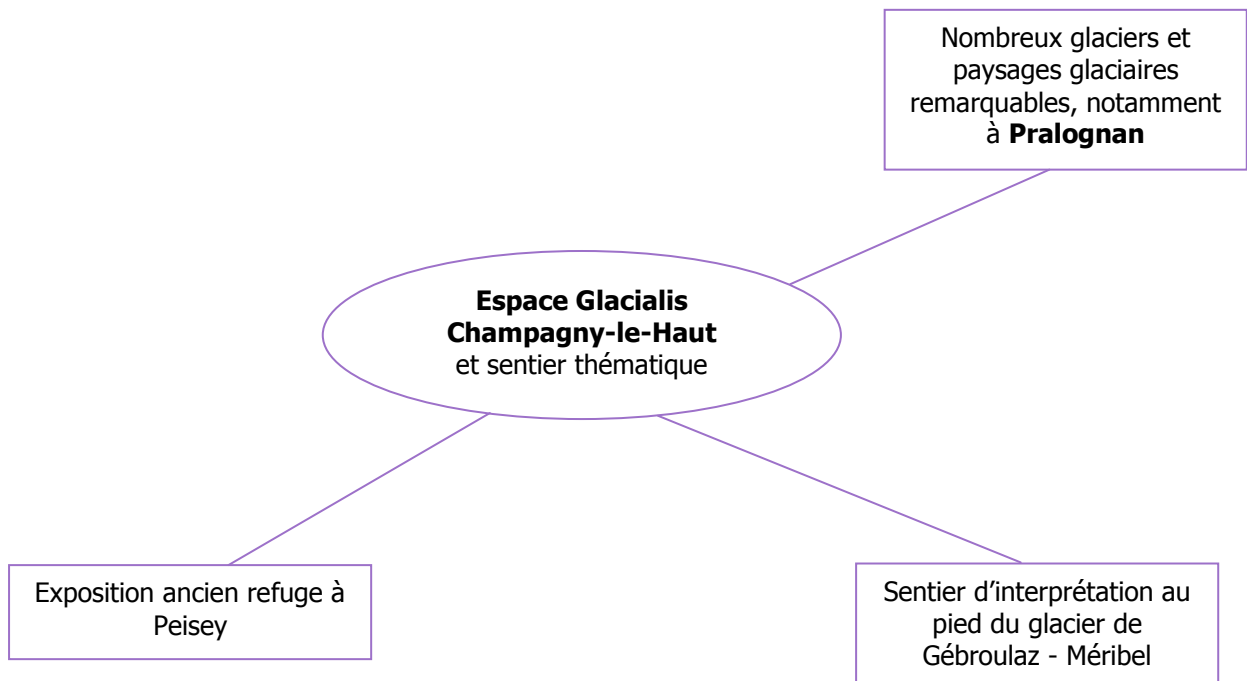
Nombreux glaciers et paysages glaciaires remarquables, notamment à **Pralognan**

**Espace Glacialis Champagny-le-Haut**
et sentier thématique

Exposition ancien refuge à Peisey

Sentier d’interprétation au pied du glacier de Gébroulaz - Méribel